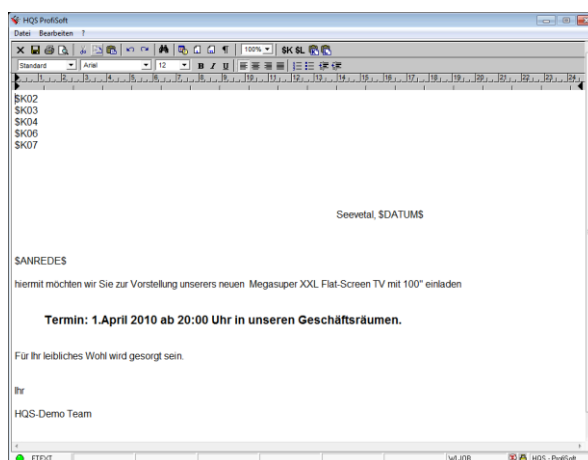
HQS ProfiSoft

Datei Bearbeiten ?

100% $K $L

Standard Arial 12 B I U

$K02
$K03
$K04
$K06
$K07

Seevetal, $DATUM$

$ANREDE$

hiermit möchten wir Sie zur Vorstellung unserers neuen Megasuper XXL Flat-Screen TV mit 100" einladen

Termin: 1.April 2010 ab 20:00 Uhr in unseren Geschäftsräumen.

Für Ihr leibliches Wohl wird gesorgt sein.

Ihr

HQS-Demo Team

FTEXT WLJOB HQS - ProfiSoft